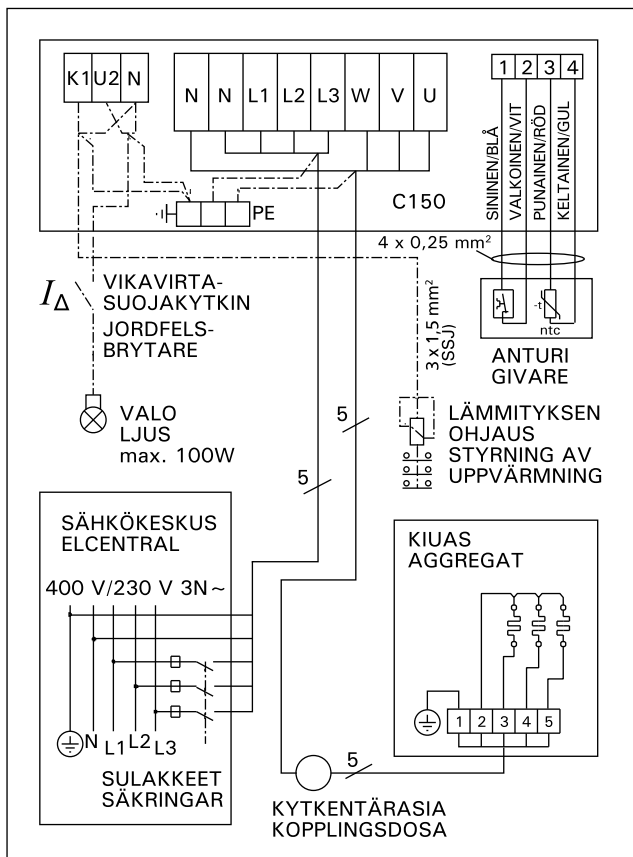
K1 U2 N

N N L1 L2 L3 W V U

1 2 3 4

SININEN/BLÅ
VALKOINEN/VIT
PUNAINEN/RÖD
KELTAINEN/GUL

PE

C150

4 x 0,25 mm²

$I_\Delta$

VIKAVIRTA-SUOJAKYTKIN
JORDFELS-BRYTARE

3 x 1,5 mm² (SSJ)

-t
ntc

ANTURI
GIVARE

VALO
LJUS
max. 100W

5

LÄMMITYKSEN OHJAUS
STYRNING AV UPPVÄRMNING

5

SÄHKÖKESKUS
ELCENTRAL

400 V/230 V 3N ~

N L1 L2 L3

SULAKKEET
SÄKRINGAR

KIUAS
AGGREGAT

1 2 3 4 5

5

KYTKENTÄRASIA
KOPPLINGSDOSA